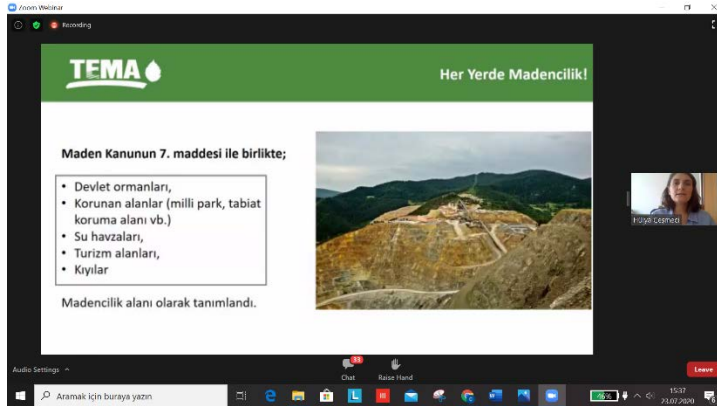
Zoom Webinar

Recording

TEMA

Her Yerde Madencilik!

Maden Kanunun 7. maddesi ile birlikte;

- Devlet ormanları,
- Korunan alanlar (milli park, tabiat koruma alanı vb.)
- Su havzaları,
- Turizm alanları,
- Kıyılar

Madencilik alanı olarak tanımlandı.

Hülya Çeşmeci

Audio Settings

33
Chat

Raise Hand

Leave

Aramak için buraya yazın

15:37
23.07.2020